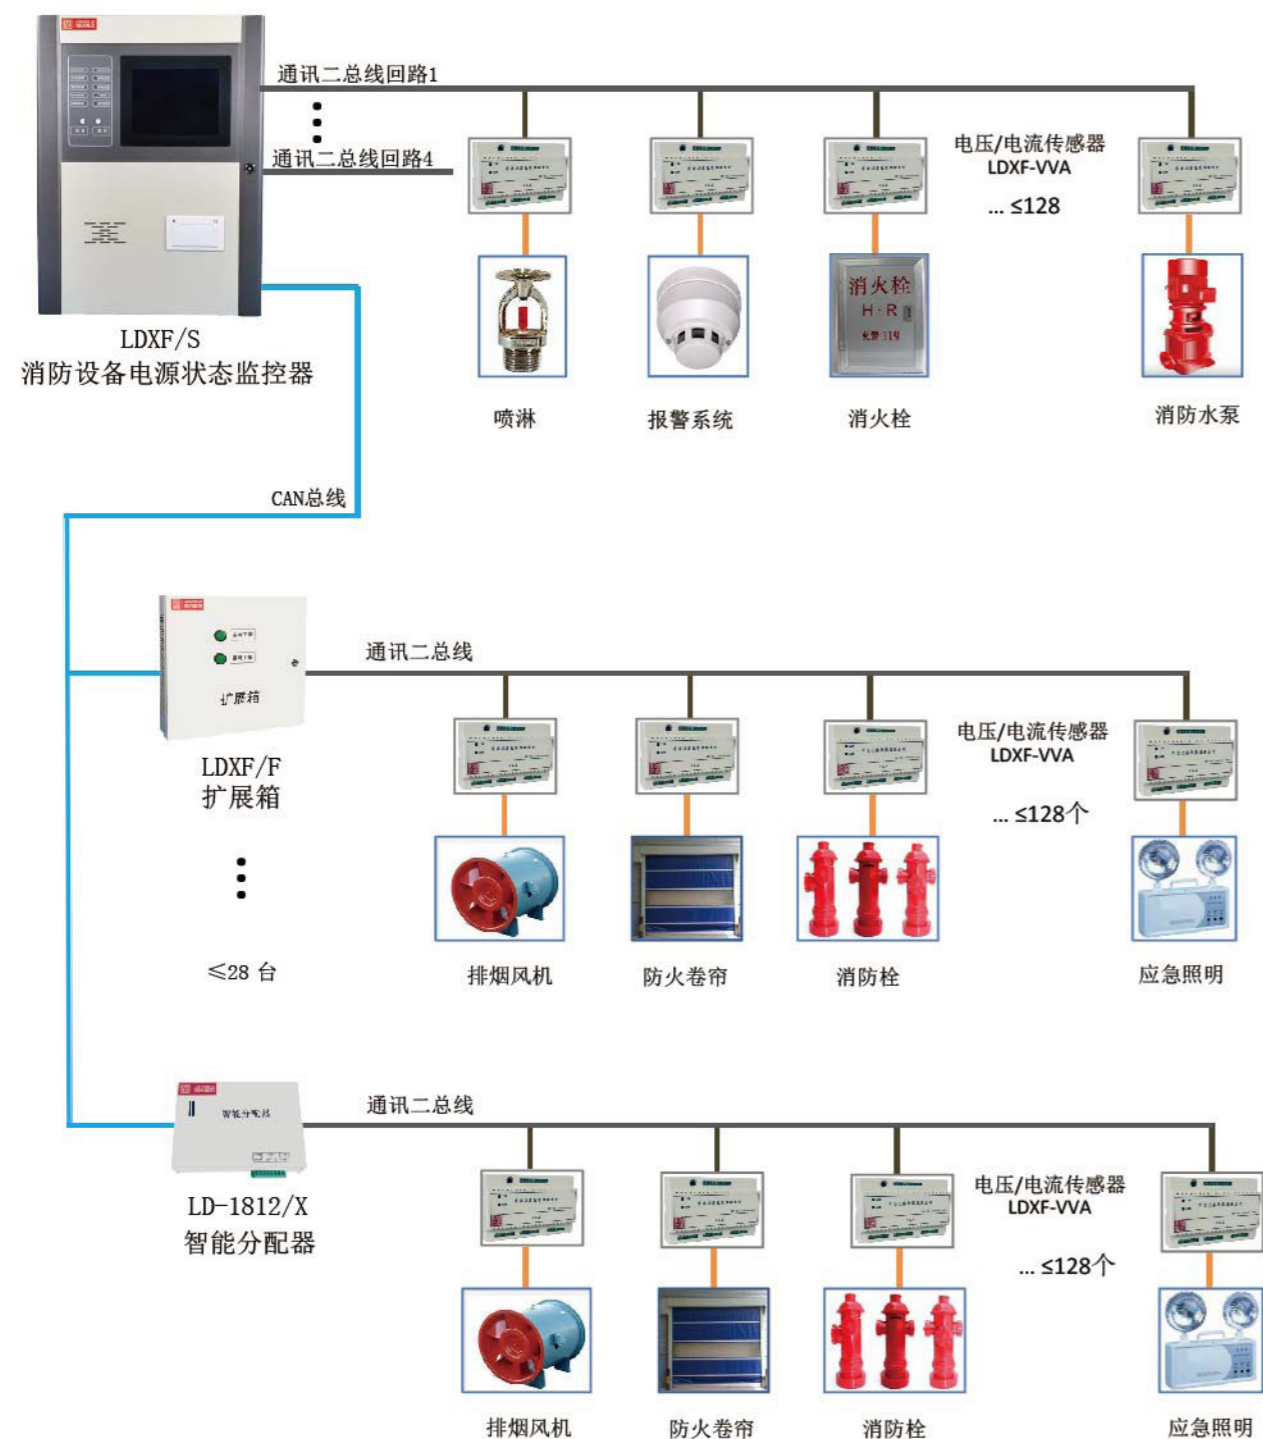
通讯二总线回路1

通讯二总线回路4

电压/电流传感器
LDXF-VVA

... ≤128

LDXF/S
消防设备电源状态监控器

消火栓
H·R

喷淋

报警系统

消火栓

消防水泵

CAN总线

扩展箱

通讯二总线

LDXF/F
扩展箱

电压/电流传感器
LDXF-VVA

... ≤128个

≤28 台

排烟风机

防火卷帘

消防栓

应急照明

智能分配器

通讯二总线

LD-1812/X
智能分配器

电压/电流传感器
LDXF-VVA

... ≤128个

排烟风机

防火卷帘

消防栓

应急照明